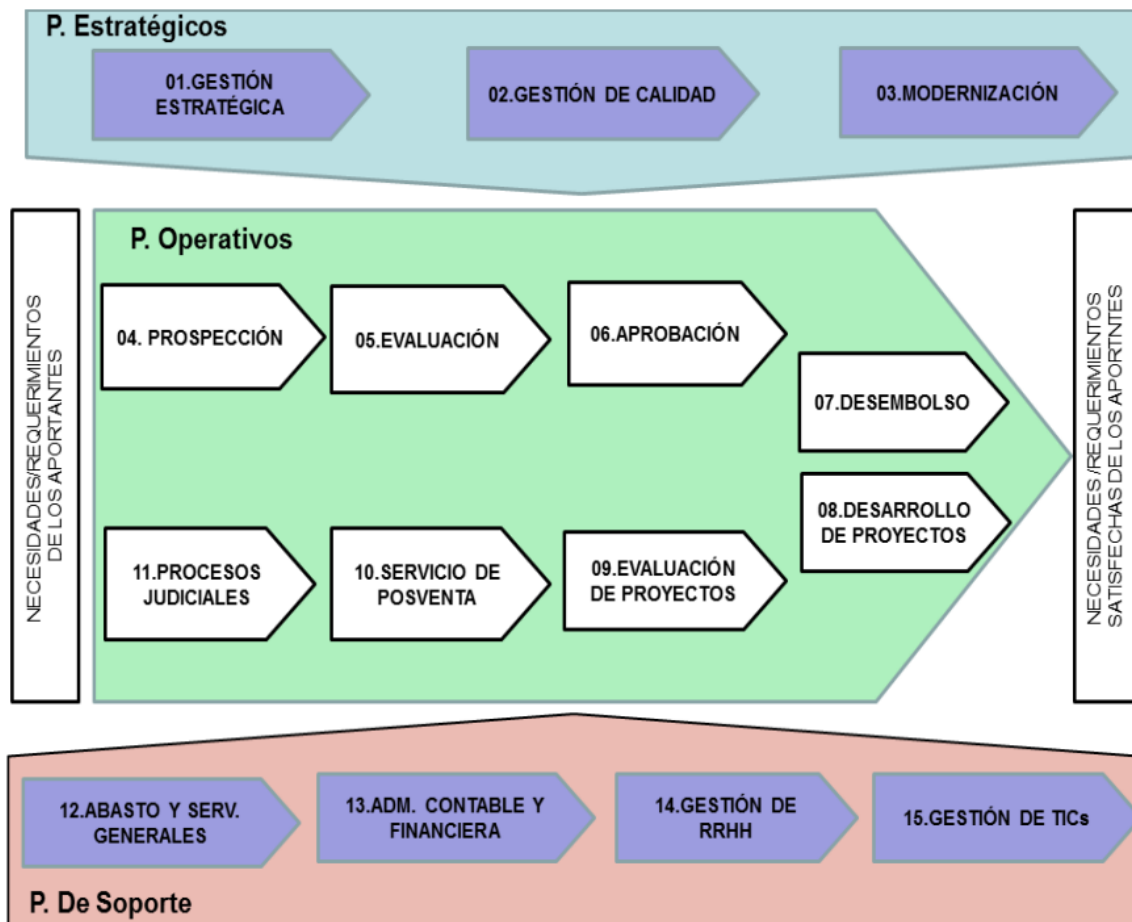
P. Estratégicos

01.GESTIÓN ESTRATÉGICA

02.GESTIÓN DE CALIDAD

03.MODERNIZACIÓN

NECESIDADES/REQUERIMIENTOS DE LOS APORTANTES

P. Operativos

04. PROSPECCIÓN

05.EVALUACIÓN

06.APROBACIÓN

07.DESEMBOLSO

08.DESARROLLO DE PROYECTOS

09.EVALUACIÓN DE PROYECTOS

10.SERVICIO DE POSVENTA

11.PROCESOS JUDICIALES

NECESIDADES/REQUERIMIENTOS SATISFECHAS DE LOS APORTNTES

12.ABASTO Y SERV. GENERALES

13.ADM. CONTABLE Y FINANCIERA

14.GESTIÓN DE RRHH

15.GESTIÓN DE TICs

P. De Soporte